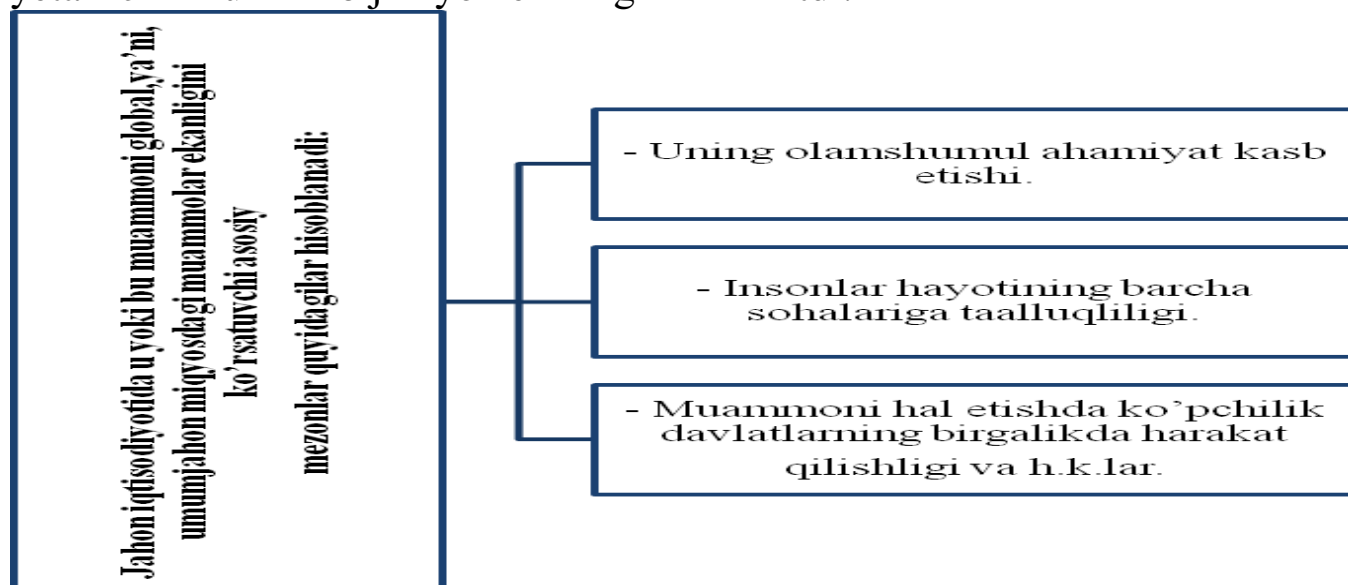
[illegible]

Jahon iqtisodiyotida u yoki bu muammoni global, ya'ni, umumjahon miqyosdagi muammolar ekanligini ko'rsatuvchi asosiy mezonlar quyidagilar hisoblanadi:

- Uning olamshumul ahamiyat kasb etishi.

- Insonlar hayotining barcha sohalariga taalluqliligi.

- Muammoni hal etishda ko'pchilik davlatlarning birgalikda harakat qilishligi va h.k.lar.